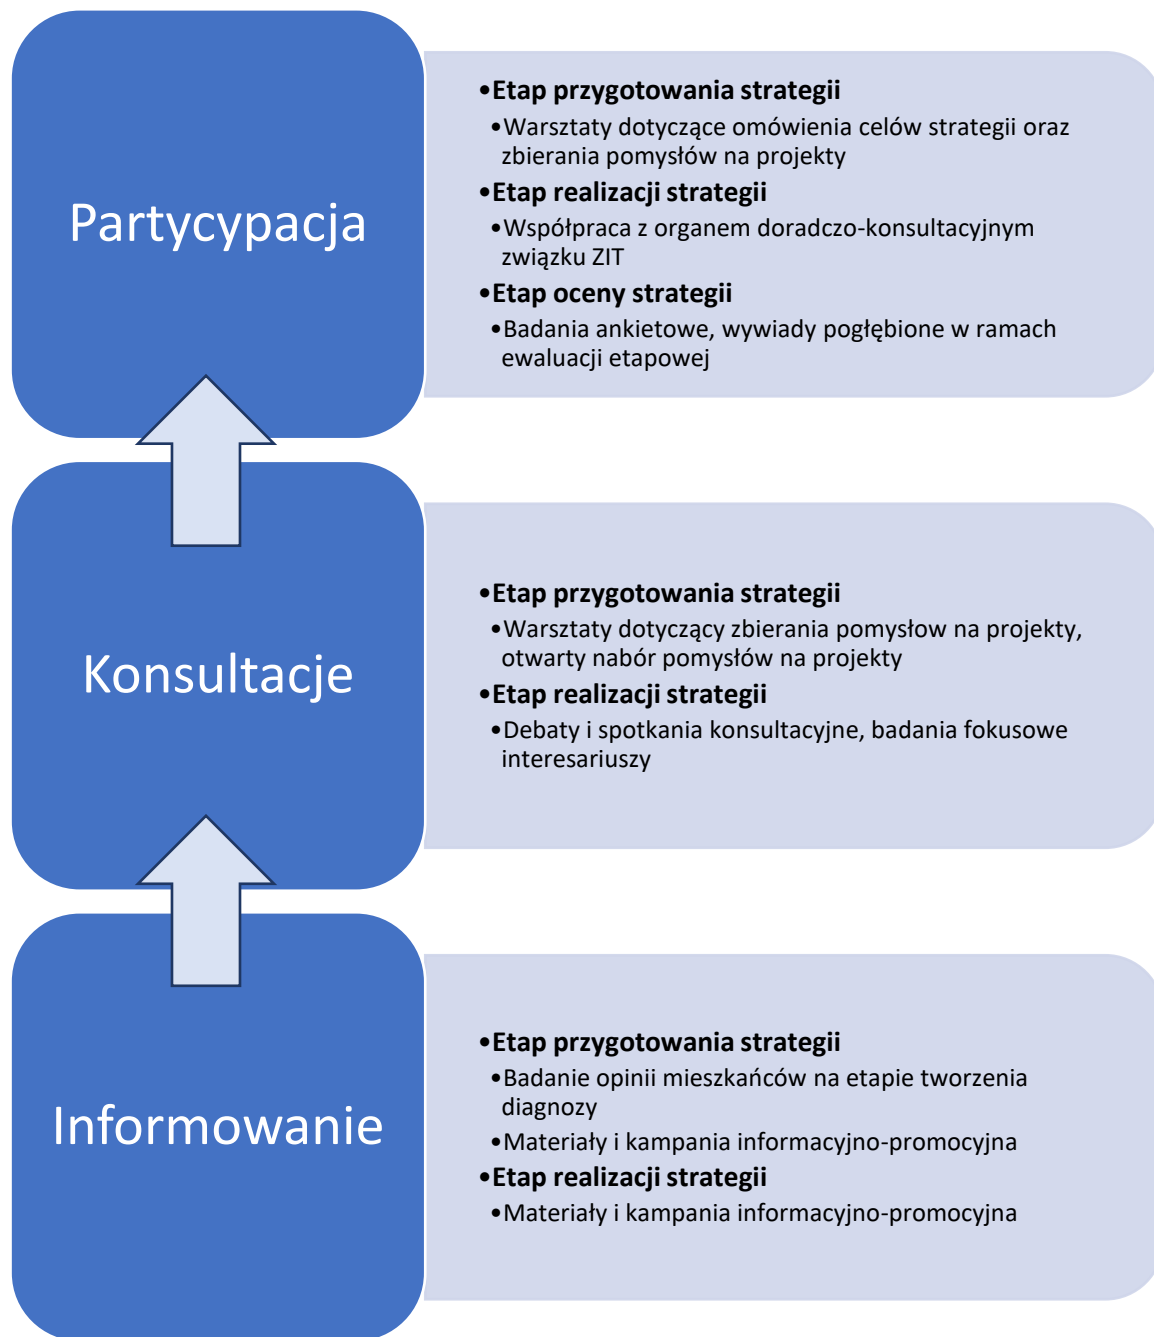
Partycypacja

- **Etap przygotowania strategii**
  - Warsztaty dotyczące omówienia celów strategii oraz zbierania pomysłów na projekty
- **Etap realizacji strategii**
  - Współpraca z organem doradczo-konsultacyjnym związku ZIT
- **Etap oceny strategii**
  - Badania ankietowe, wywiady pogłębione w ramach ewaluacji etapowej

Konsultacje

- **Etap przygotowania strategii**
  - Warsztaty dotyczący zbierania pomysłow na projekty, otwarty nabór pomysłów na projekty
- **Etap realizacji strategii**
  - Debaty i spotkania konsultacyjne, badania fokusowe interesariuszy

Informowanie

- **Etap przygotowania strategii**
  - Badanie opinii mieszkańców na etapie tworzenia diagnozy
  - Materiały i kampania informacyjno-promocyjna
- **Etap realizacji strategii**
  - Materiały i kampania informacyjno-promocyjna